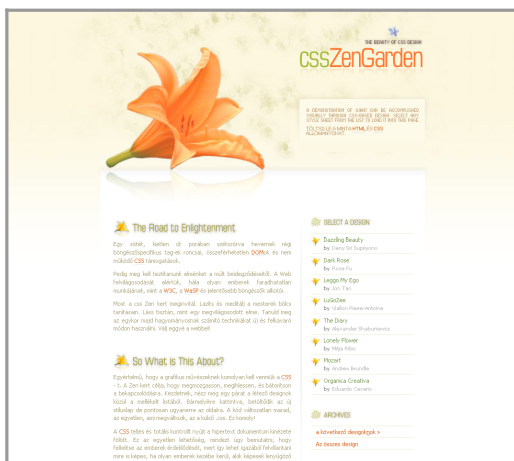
THE BEAUTY OF CSS DESIGN

cssZenGarden

A DEMONSTRATION OF WHAT CAN BE ACCOMPLISHED VISUALLY THROUGH CSS-BASED DESIGN. SELECT ANY STYLE SHEET FROM THE LIST TO LOAD IT INTO THIS PAGE.

TÖLTSD LE A MINTA HTML-ÉT ÉS CSS ÁLLOMÁNYOKAT

The Road to Enlightenment

Egy sötét, lusta út porában szétszórva hevernek régi böngészőspecifikus tag-ek roncsai, összeférhetetlen DOM-ok és nem működő CSS támogatások.

Pedig meg kell tisztítanunk elménket a múlt beidegződéseitől. A Web felvilágosodását elérték, hála olyan emberek fáradhatatlan munkájának, mint a W3C, a WaSP és jelentősebb böngészők alkotói.

Most a css Zen kert megnyitva. Lazíts és meditálj a mesterek bölcs tanításain. Lásd tisztán, mint egy megvilágosodott elme. Tanuld meg az egykor rejtett hagyományosnak számító technikákat új és felkavaró módon használni. Váj eggyé a webbel!

So What is This About?

Egyértelmű, hogy a grafikus tervezésnek komolyan kell vennünk a CSS -t. A Zen kert célja, hogy megmozgasson, meghlessen, és bátorítson a bekapcsolódásra. Kezdetnek, nézz meg egy párat a létező designok közül a mellékelt listából. Bármelyikre kattintva, betöltődik az új stílus lap ide pontosan ugyanerre az oldalra. A kód változatlan marad, az egyetlen, ami megváltozik, az a külső .css. Ez komoly!

A CSS teljes és totális kontrollt nyújt a hipertext dokumentum kinézete fölött. Ez az egyetlen lehetőség, rámutat úgy bemutatni, hogy felkeltse az emberek érdeklődését, ment így lehet igazából felvillantani mire is képes, ha olyan emberek kezébe kerül, akik képesek teremteni

SELECT A DESIGN

Dazzling Beauty
by Deny Sri Supriyono

Dark Rose
by Rose Fu

Leggo My Ego
by Jon Tan

LoGaZee
by Walton Pierre-Antoine

The Diary
by Alexander Shabuniewicz

Lonely Flower
by Mitja Ribic

Mozart
by Andrea Brovelle

Organica Creativa
by Eduardo Cesario

ARCHIVES

» következő designok »

Az összes design